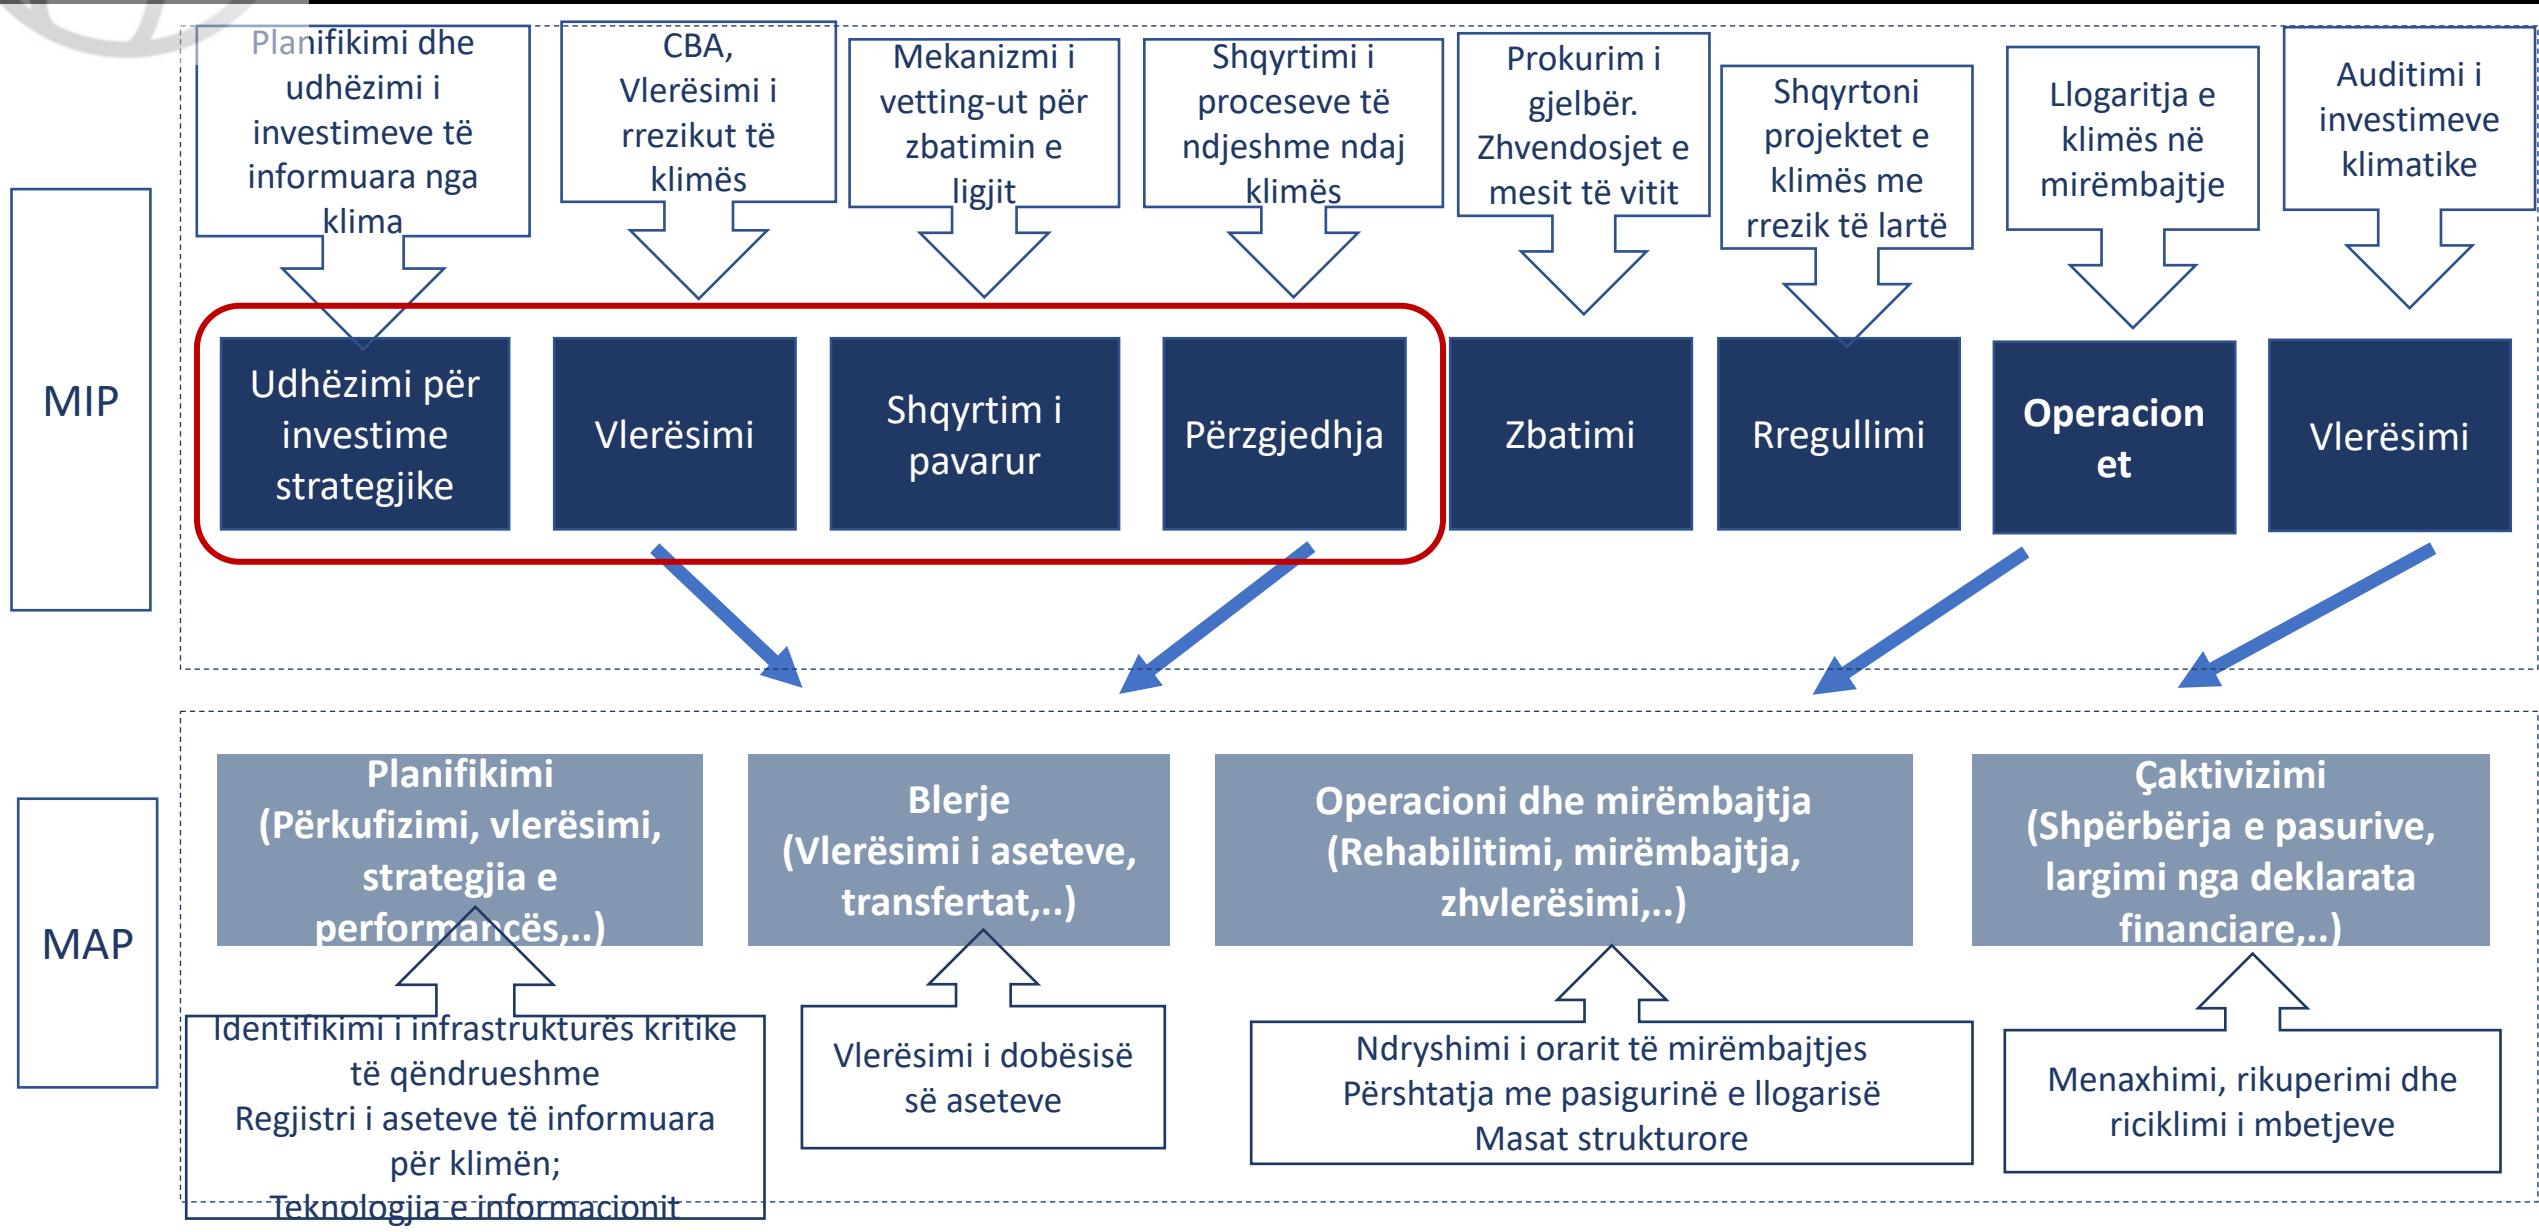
Planifikimi dhe udhëzimi i investimeve të informuara nga klima

CBA, Vlerësimi i rrezikut të klimës

Mekanizmi i vetting-ut për zbatimin e ligjit

Shqyrtimi i proceseve të ndjeshme ndaj klimës

Prokurim i gjelbër. Zhvendosjet e mesit të vitit

Shqyrtoni projektet e klimës me rrezik të lartë

Llogaritja e klimës në mirëmbajtje

Auditimi i investimeve klimatike

MIP

Udhëzimi për investime strategjike

Vlerësimi

Shqyrtim i pavarur

Përzgjedhja

Zbatimi

Rregullimi

Operacion et

Vlerësimi

MAP

Planifikimi (Përkufizimi, vlerësimi, strategjia e performancës,..)

Blerje (Vlerësimi i aseteve, transfertat,..)

Operacioni dhe mirëmbajtja (Rehabilitimi, mirëmbajtja, zhvlerësimi,..)

Çaktivizimi (Shpërbërja e pasurive, largimi nga deklarata financiare,..)

Identifikimi i infrastrukturës kritike të qëndrueshme
Regjistri i aseteve të informuara për klimën;
Teknologjia e informacionit

Vlerësimi i dobësisë së aseteve

Ndryshimi i orarit të mirëmbajtjes
Përshtatja me pasigurinë e llogarisë
Masat strukturore

Menaxhimi, rikuperimi dhe riciklimi i mbetjeve